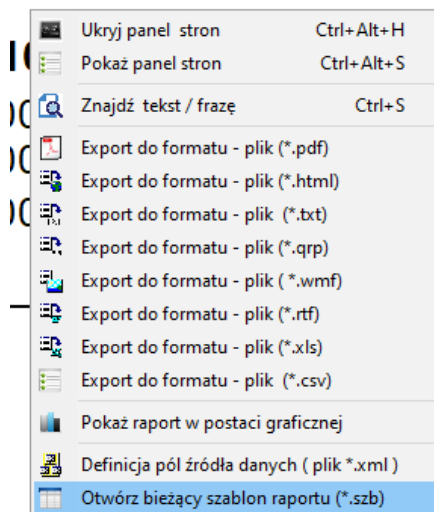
Ukryj panel stron Ctrl+Alt+H
Pokaż panel stron Ctrl+Alt+S
Znajdź tekst / frazę Ctrl+S
Export do formatu - plik (*.pdf)
Export do formatu - plik (*.html)
Export do formatu - plik (*.txt)
Export do formatu - plik (*.qrp)
Export do formatu - plik ( *.wmf)
Export do formatu - plik (*.rtf)
Export do formatu - plik (*.xls)
Export do formatu - plik (*.csv)
Pokaż raport w postaci graficznej
Definicja pól źródła danych ( plik *.xml )
Otwórz bieżący szablon raportu (*.szb)